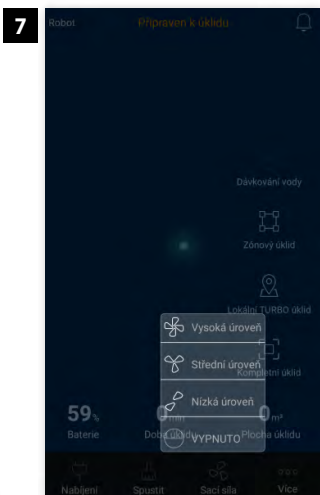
7

Robot Připraven k úklidu

Dávkování vody

Zónový úklid

Lokální TURBO úklid

Kompletní úklid

Vysoká úroveň

Střední úroveň

Nízká úroveň

VYPNUTO

59%
Baterie

0 min
Doba úklidu

0 m²
Plocha úklidu

Nabíjení Spustit Sací síla Více